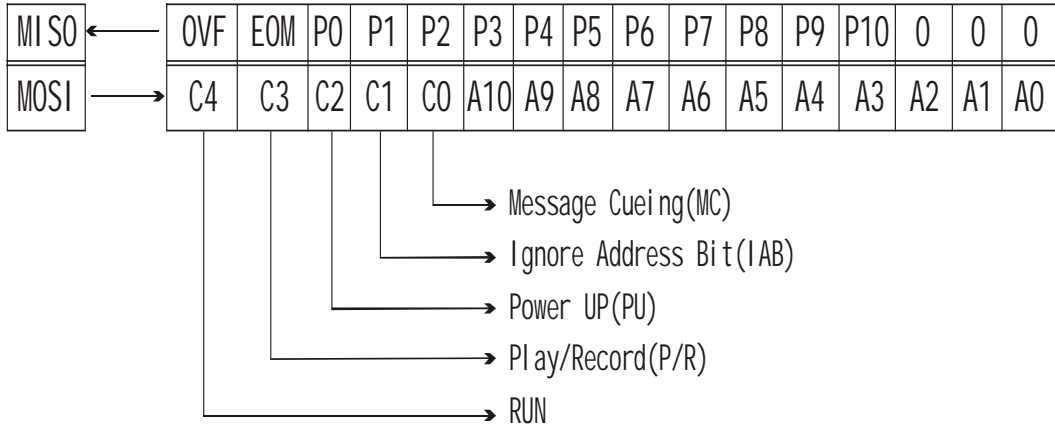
MISO

| OVF | EOM | P0 | P1 | P2 | P3 | P4 | P5 | P6 | P7 | P8 | P9 | P10 | 0 | 0 | 0 |
|---|---|---|---|---|---|---|---|---|---|---|---|---|---|---|---|
| C4 | C3 | C2 | C1 | C0 | A10 | A9 | A8 | A7 | A6 | A5 | A4 | A3 | A2 | A1 | A0 |

MOSI

Message Cueing(MC)
Ignore Address Bit(IAB)
Power UP(PU)
Play/Record(P/R)
RUN